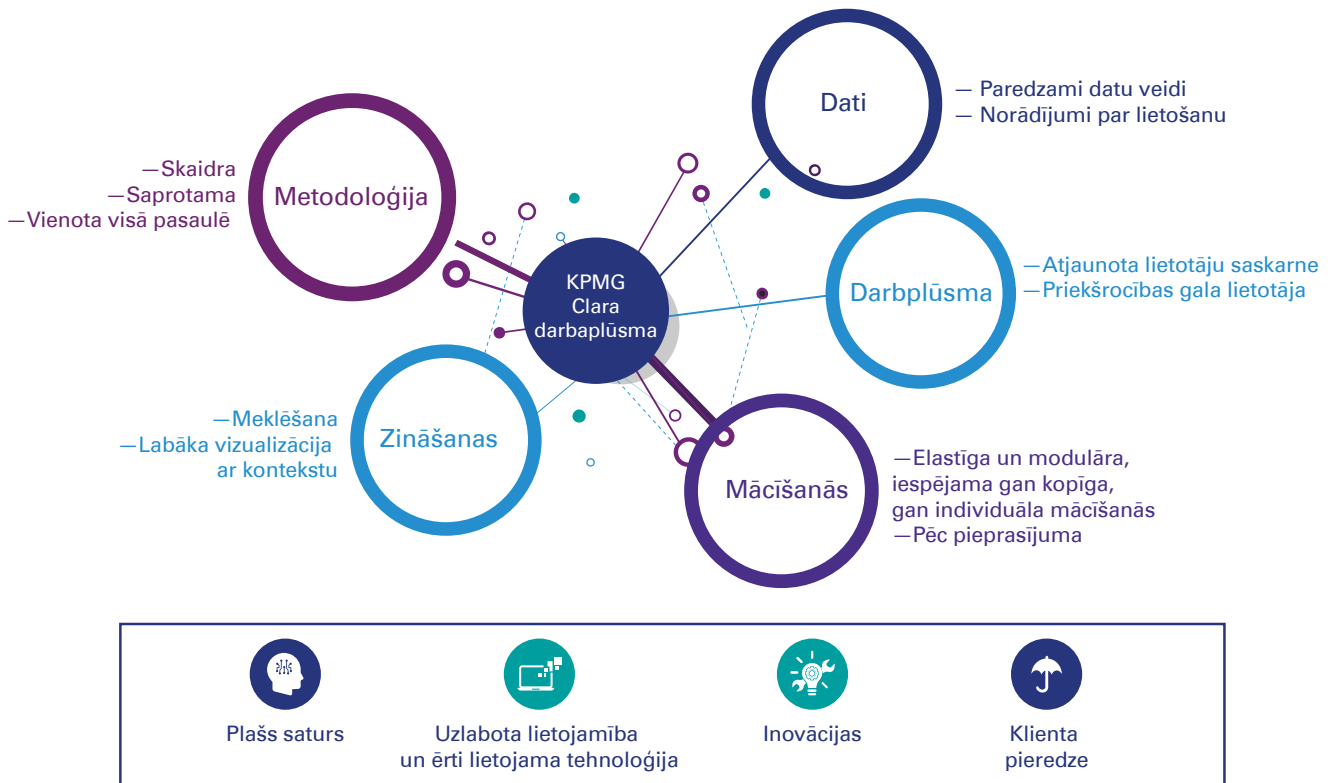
Dati

— Paredzami datu veidi
— Norādījumi par lietošanu

—Skaidra
—Saprotama
—Vienota visā pasaulē

Metodoloģija

KPMG Clara darbaplūsma

Darbplūsma

—Atjaunota lietotāju saskarne
—Priekšrocības gala lietotāja

—Meklēšana
—Labāka vizualizācija ar kontekstu

Zināšanas

Mācīšanās

—Elastīga un modulāra, iespējama gan kopīga, gan individuāla mācīšanās
—Pēc pieprasījuma

Plašs saturs

Uzlabota lietojamība un ērti lietojama tehnoloģija

Inovācijas

Klienta pieredze